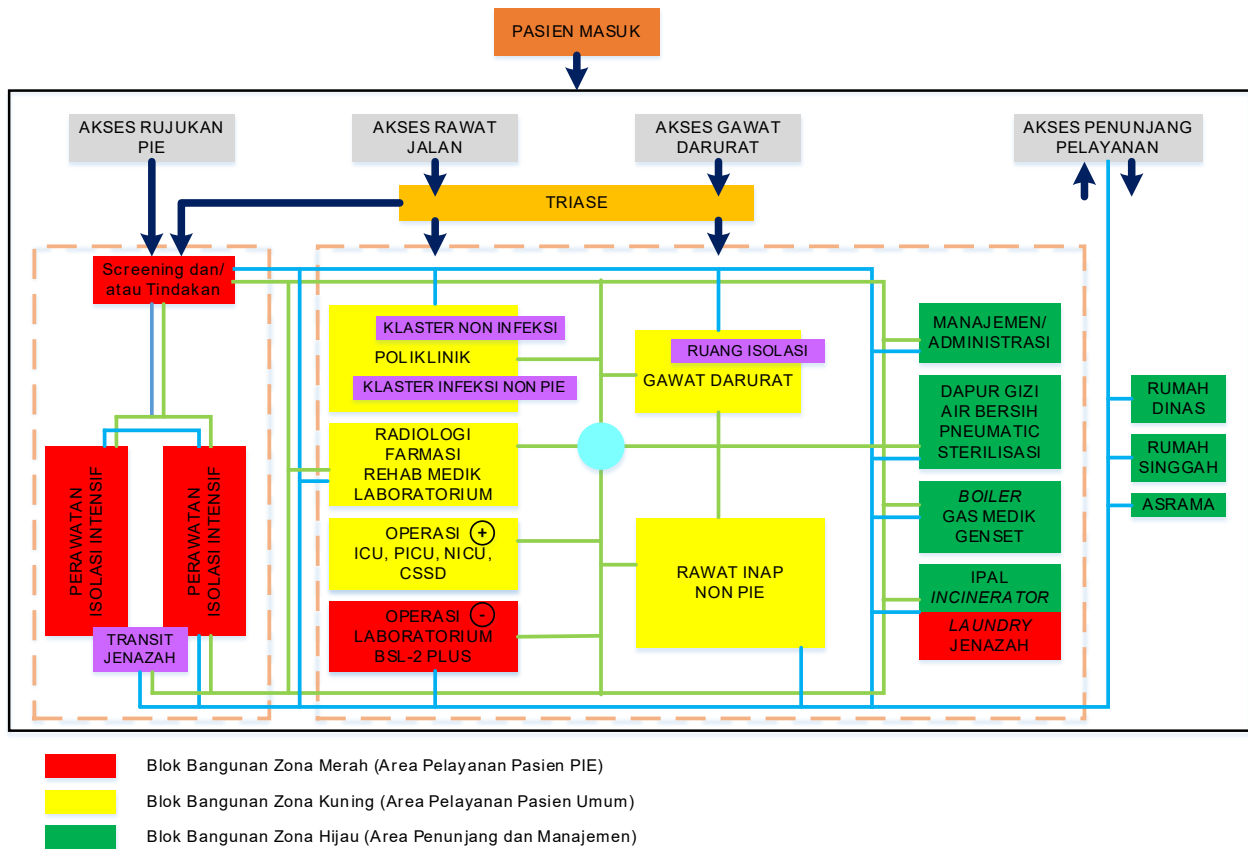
PASIEN MASUK

AKSES RUJUKAN PIE

AKSES RAWAT JALAN

AKSES GAWAT DARURAT

AKSES PENUNJANG PELAYANAN

TRIASE

Screening dan/ atau Tindakan

PERAWATAN ISOLASI INTENSIF

PERAWATAN ISOLASI INTENSIF

TRANSIT JENAZAH

KLASTER NON INFEKSI

POLIKLINIK

KLASTER INFEKSI NON PIE

RUANG ISOLASI

GAWAT DARURAT

RADIOLOGI
FARMASI
REHAB MEDIK
LABORATORIUM

OPERASI +
ICU, PICU, NICU, CSSD

OPERASI -
LABORATORIUM
BSL-2 PLUS

RAWAT INAP NON PIE

MANAJEMEN/ ADMINISTRASI

DAPUR GIZI
AIR BERSIH
PNEUMATIC
STERILISASI

BOILER
GAS MEDIK
GENSET

IPAL
INCINERATOR

LAUNDRY
JENAZAH

RUMAH DINAS

RUMAH SINGGAH

ASRAMA

Blok Bangunan Zona Merah (Area Pelayanan Pasien PIE)

Blok Bangunan Zona Kuning (Area Pelayanan Pasien Umum)

Blok Bangunan Zona Hijau (Area Penunjang dan Manajemen)